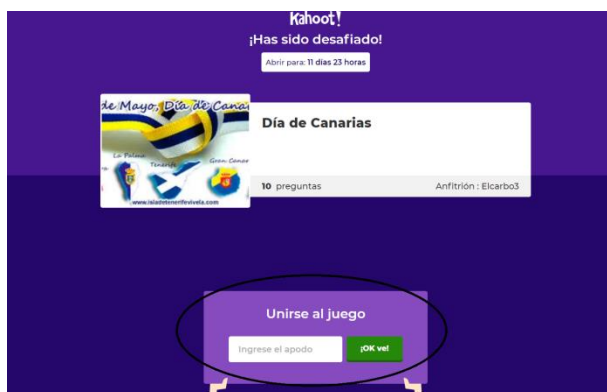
Kahoot!

¡Has sido desafiado!

Abrir para: 11 días 23 horas

de Mayo, Día de Canarias

La Palma

Tenerife

Gran Canar

www.isladetenerifevivela.com

Día de Canarias

10 preguntas

Anfitrión : Elcarbo3

Unirse al juego

Ingrese el apodo

¡OK ve!